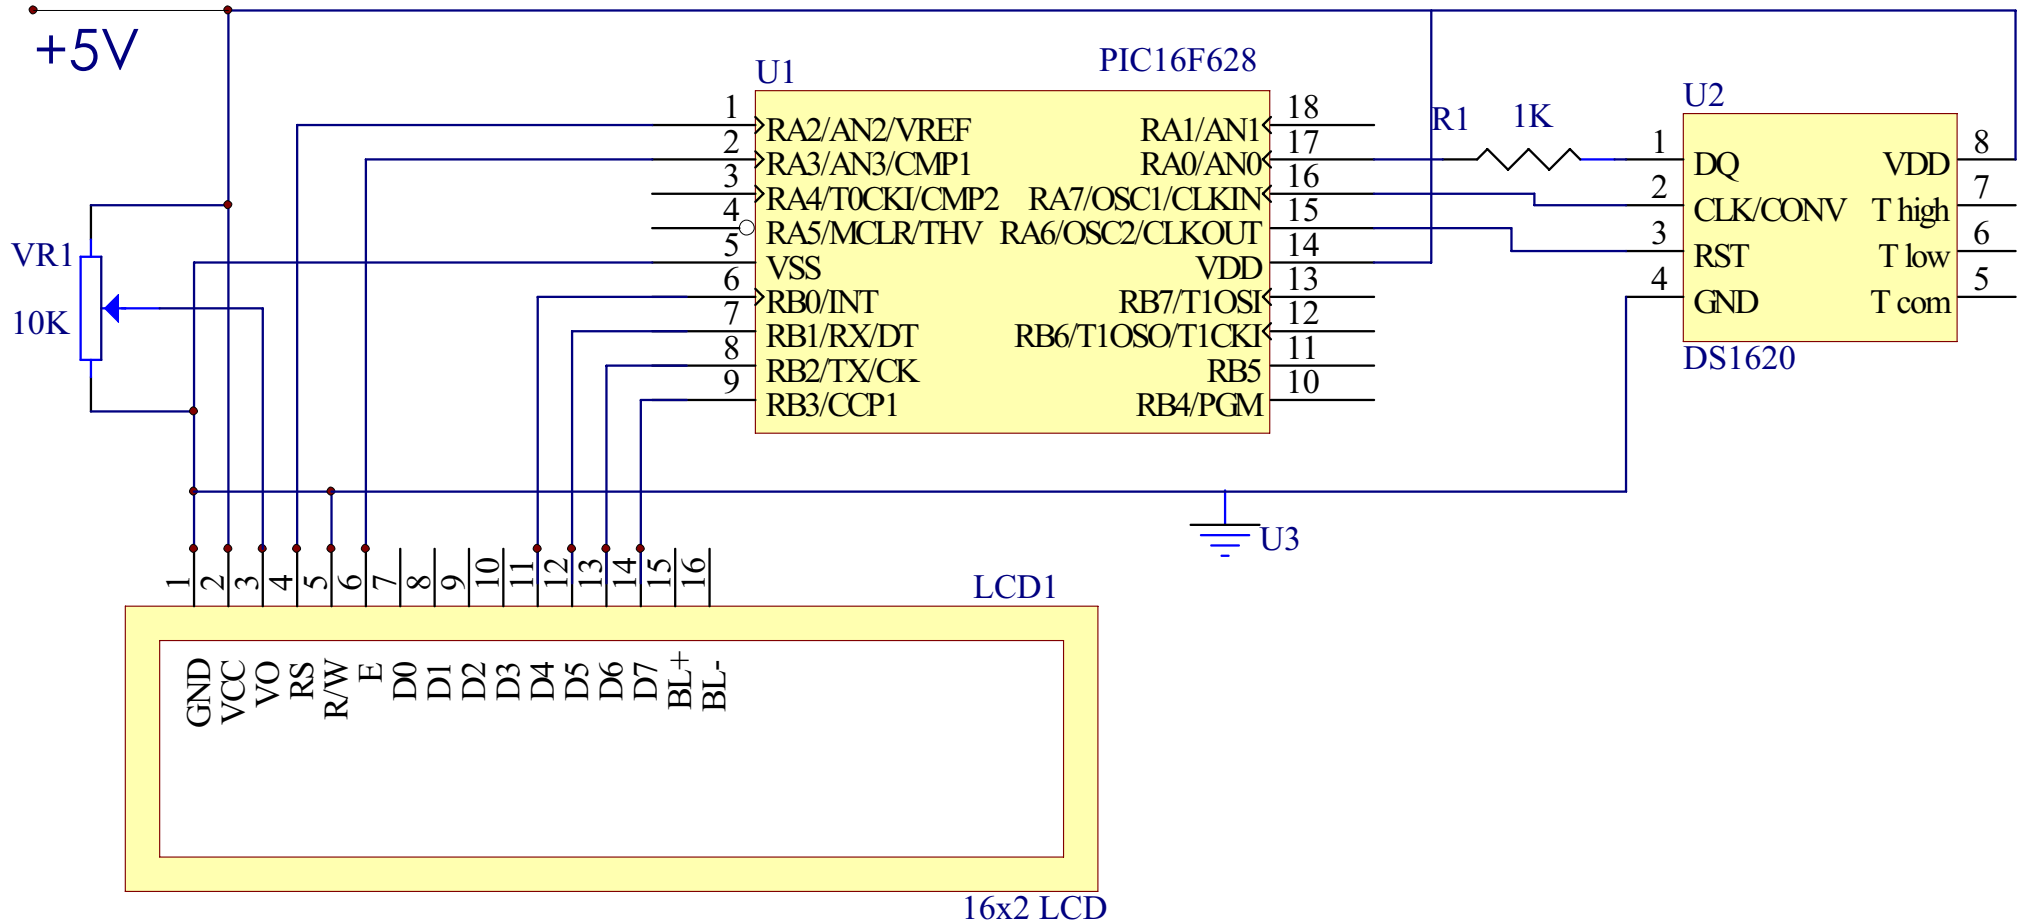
+5V

U1
PIC16F628

1 RA2/AN2/VREF
2 RA3/AN3/CMP1
3 RA4/T0CKI/CMP2
4 RA5/MCLR/THV
5 VSS
6 RB0/INT
7 RB1/RX/DT
8 RB2/TX/CK
9 RB3/CCP1

18 RA1/AN1
17 RA0/AN0
16 RA7/OSC1/CLKIN
15 RA6/OSC2/CLKOUT
14 VDD
13 RB7/T1OSI
12 RB6/T1OSO/T1CKI
11 RB5
10 RB4/PGM

R1 1K

U2
1 DQ
2 CLK/CONV
3 RST
4 GND
8 VDD
7 T high
6 T low
5 T com
DS1620

VR1
10K

U3

LCD1
1 2 3 4 5 6 7 8 9 10 11 12 13 14 15 16
GND VCC VO RS R/W E D0 D1 D2 D3 D4 D5 D6 D7 BL+ BL-
16x2 LCD